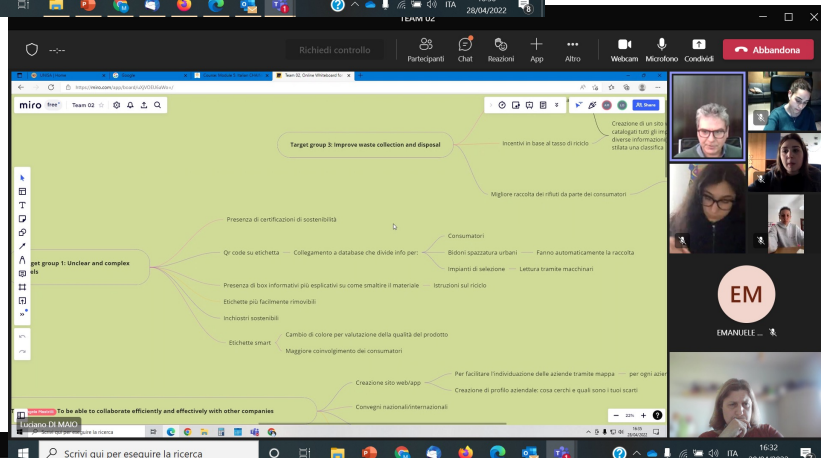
ITA 28/04/2022
TEAM 02
--:--
Richiedi controllo
Partecipanti
Chat
Reazioni
App
Altro
Webcam
Microfono
Condividi
Abbandona
https://miro.com/app/board/uXjVOIJXaWo=/
miro free
Team 02
Share
Target group 3: Improve waste collection and disposal
Incentivi in base al tasso di riciclo
Creazione di un sito catalogati tutti gli imp diverse informazione stilata una classifica
Migliore raccolta dei rifiuti da parte dei consumatori
Presenza di certificazioni di sostenibilità
rget group 1: Unclear and complex els
Qr code su etichetta
Collegamento a database che divide info per:
Consumatori
Bidoni spazzatura urbani
Fanno automaticamente la raccolta
Impianti di selezione
Lettura tramite macchinari
Presenza di box informativi più esplicativi su come smaltire il materiale
Istruzioni sul riciclo
Etichette più facilmente rimovibili
Inchiostri sostenibili
Etichette smart
Cambio di colore per valutazione della qualità del prodotto
Maggiore coinvolgimento dei consumatori
Creazione sito web/app
Per facilitare l'individuazione delle aziende tramite mappa
per ogni azien
Creazione di profilo aziendale: cosa cerchi e quali sono i tuoi scarti
To be able to collaborate efficiently and effectively with other companies
Convegni nazionali/internazionali
22%
EM
EMANUELE ...
Luciano DI MAIO
Scrivi qui per eseguire la ricerca
16:32